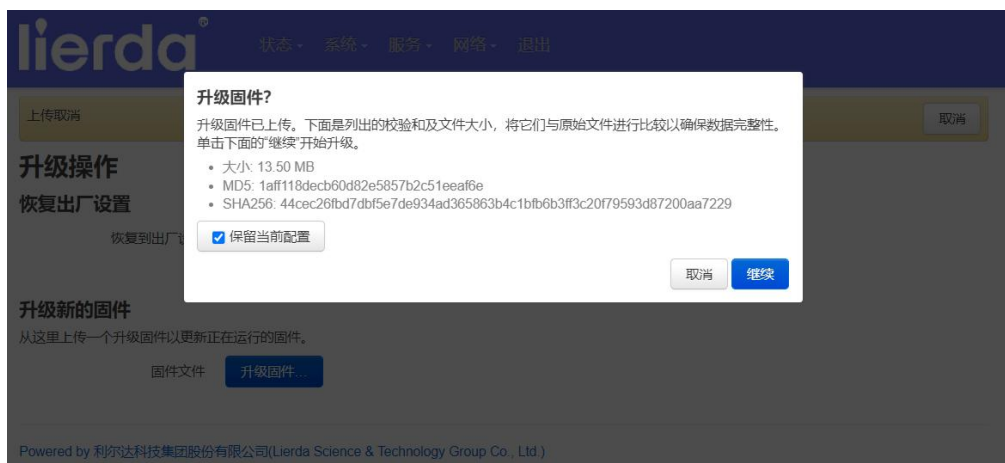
lierda®

状态 ▾ 系统 ▾ 服务 ▾ 网络 ▾ 退出

上传取消

取消

升级操作

恢复出厂设置

恢复到出厂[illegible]

升级新的固件

从这里上传一个升级固件以更新正在运行的固件。

固件文件 升级固件...

升级固件?

升级固件已上传。下面是列出的校验和及文件大小，将它们与原始文件进行比较以确保数据完整性。单击下面的"继续"开始升级。

• 大小: 13.50 MB
• MD5: 1aff118decb60d82e5857b2c51eeaf6e
• SHA256: 44cec26fbd7dbf5e7de934ad365863b4c1bfb6b3ff3c20f79593d87200aa7229

☑ 保留当前配置

取消 继续

Powered by 利尔达科技集团股份有限公司(Lierda Science & Technology Group Co., Ltd.)